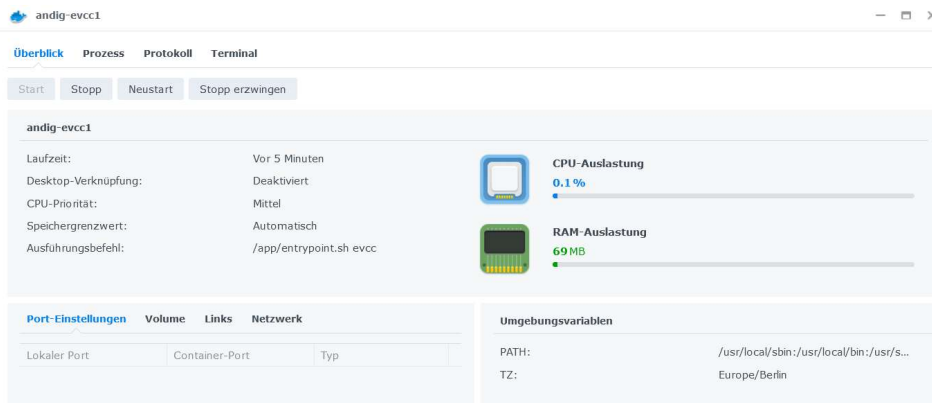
andig-evcc1

Überblick Prozess Protokoll Terminal

Start Stopp Neustart Stopp erzwingen

andig-evcc1

| | |
|---|---|
| Laufzeit: | Vor 5 Minuten |
| Desktop-Verknüpfung: | Deaktiviert |
| CPU-Priorität: | Mittel |
| Speichergrenzwert: | Automatisch |
| Ausführungsbefehl: | /app/entrypoint.sh evcc |

CPU-Auslastung
0.1 %

RAM-Auslastung
69 MB

Port-Einstellungen Volume Links Netzwerk

| Lokaler Port | Container-Port | Typ |
|---|---|---|

Umgebungsvariablen

| | |
|---|---|
| PATH: | /usr/local/sbin:/usr/local/bin:/usr/s... |
| TZ: | Europe/Berlin |